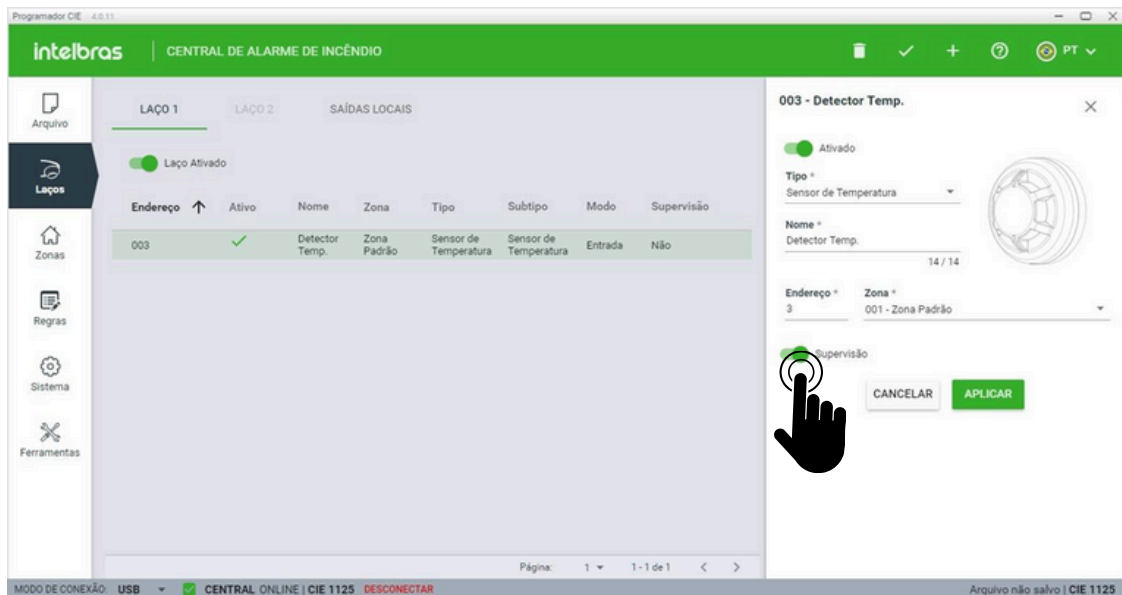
Programador CIE 4.0.11

intelbras | CENTRAL DE ALARME DE INCÊNDIO

PT

Arquivo
Laços
Zonas
Regras
Sistema
Ferramentas

LAÇO 1 LAÇO 2 SAÍDAS LOCAIS

Laço Ativado

| Endereço ↑ | Ativo | Nome | Zona | Tipo | Subtipo | Modo | Supervisão |
|---|---|---|---|---|---|---|---|
| 003 | ✓ | Detector Temp. | Zona Padrão | Sensor de Temperatura | Sensor de Temperatura | Entrada | Não |

Página: 1 1 - 1 de 1

003 - Detector Temp.

Ativado

Tipo *
Sensor de Temperatura

Nome *
Detector Temp.
14 / 14

Endereço *
3

Zona *
001 - Zona Padrão

Supervisão

CANCELAR APLICAR

MODO DE CONEXÃO: USB CENTRAL ONLINE | CIE 1125 DESCONECTAR

Arquivo não salvo | CIE 1125